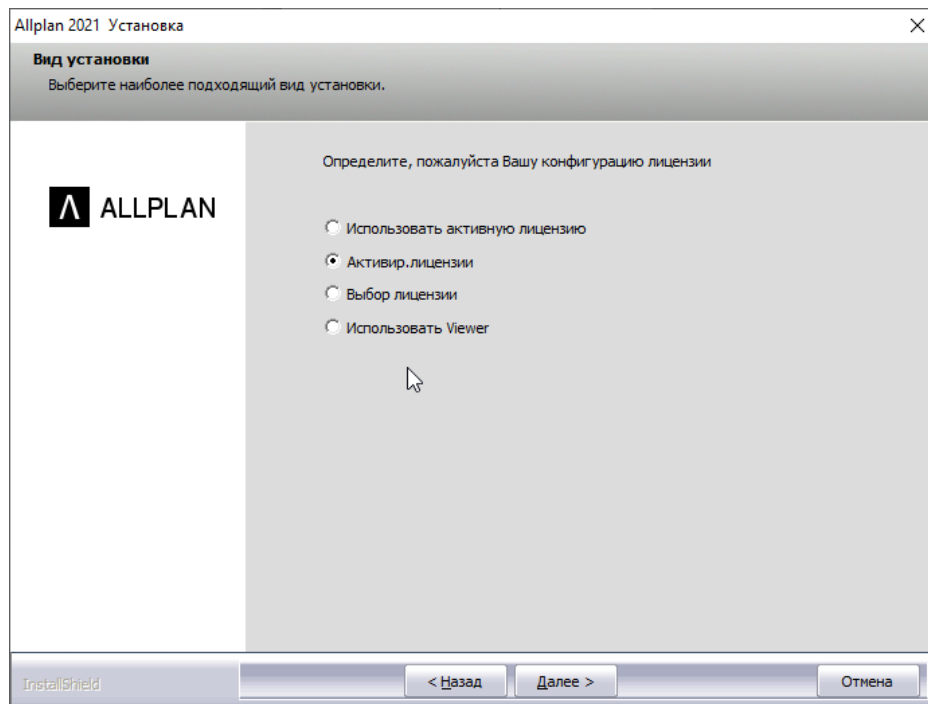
Allplan 2021 Установка

Вид установки
Выберите наиболее подходящий вид установки.

ALLPLAN

Определите, пожалуйста Вашу конфигурацию лицензии

Использовать активную лицензию
Активир.лицензии
Выбор лицензии
Использовать Viewer

InstallShield

< Назад
Далее >
Отмена